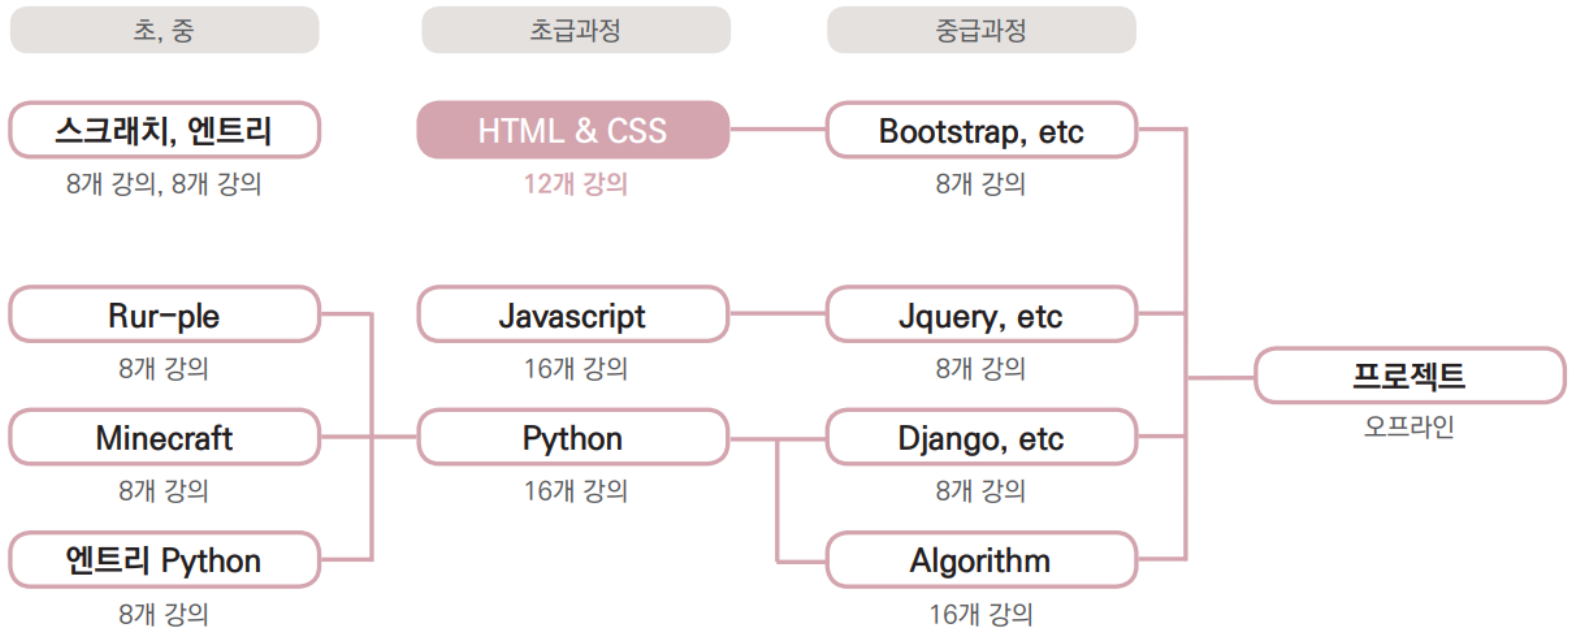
초, 중

초급과정

중급과정

스크래치, 엔트리
8개 강의, 8개 강의

HTML & CSS
12개 강의

Bootstrap, etc
8개 강의

Rur-ple
8개 강의

Javascript
16개 강의

Jquery, etc
8개 강의

프로젝트
오프라인

Minecraft
8개 강의

Python
16개 강의

Django, etc
8개 강의

엔트리 Python
8개 강의

Algorithm
16개 강의